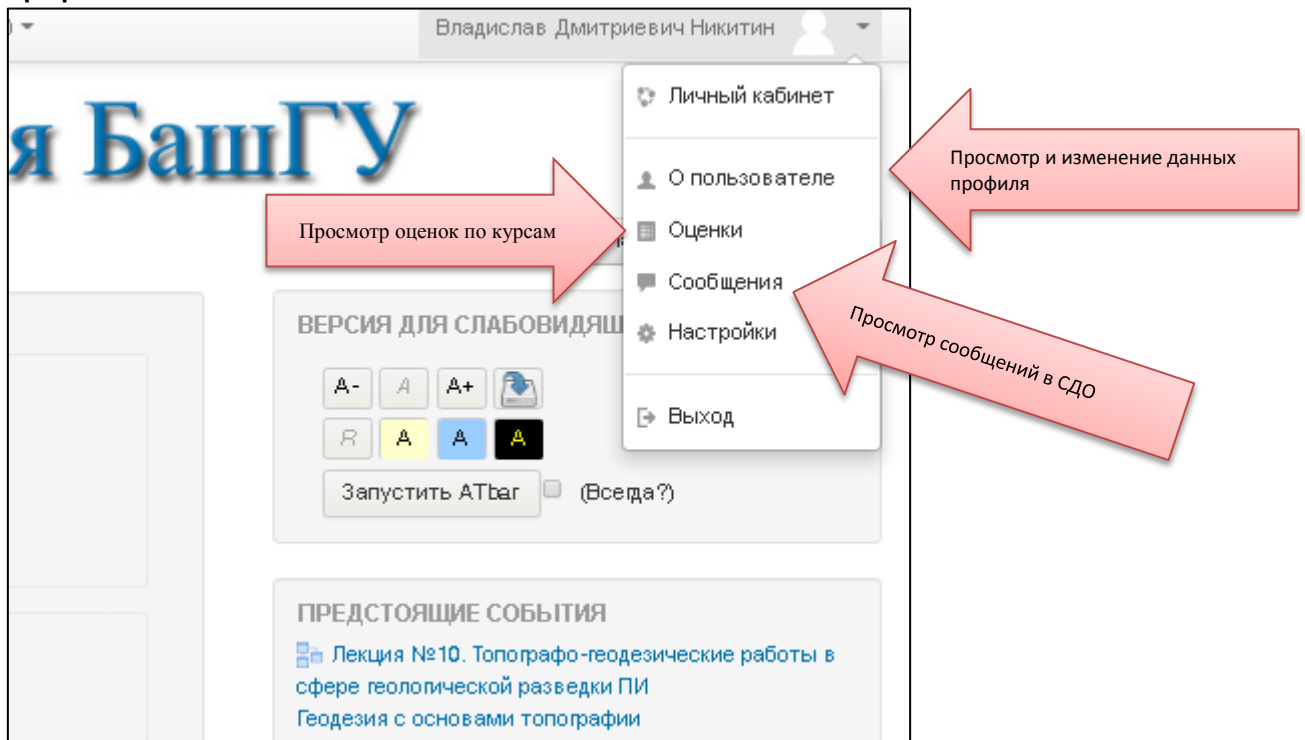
Владислав Дмитриевич Никитин

я БашГУ

Личный кабинет

О пользователе

Оценки

Сообщения

Настройки

Выход

Просмотр и изменение данных профиля

Просмотр оценок по курсам

Просмотр сообщений в СДО

ВЕРСИЯ ДЛЯ СЛАБОВИДЯЩ

A- A A+

R A A A

Запустить ATbar (Всегда?)

ПРЕДСТОЯЩИЕ СОБЫТИЯ

Лекция №10. Топографо-геодезические работы в сфере геологической разведки ПИ

Геодезия с основами топографии